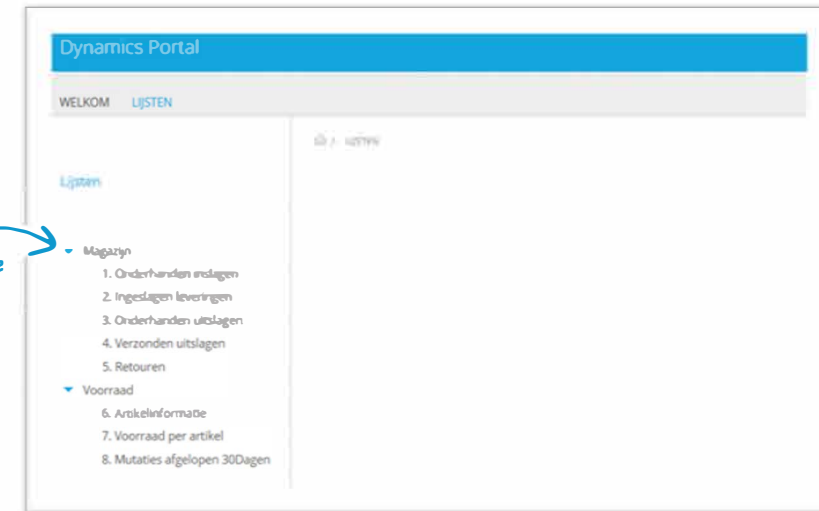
Dynamics Portal

WELKOM LIJSTEN

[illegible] / LIJSTEN

Lijsten

Magazijn

1. Onderhanden inslagen
2. Ingeslagen leveringen
3. Onderhanden uitslagen
4. Verzonden uitslagen
5. Retouren

Voorraad

6. Artikelinformatie
7. Voorraad per artikel
8. Mutaties afgelopen 30Dagen